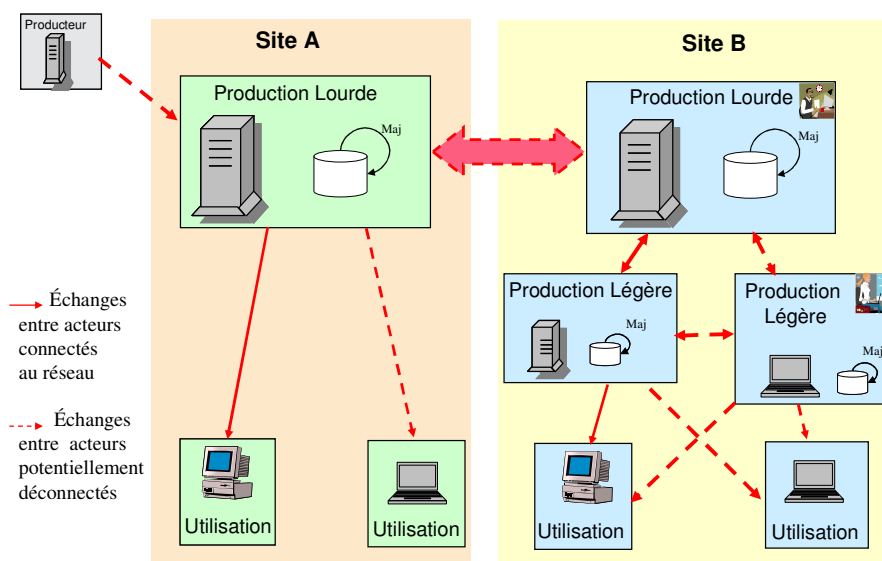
Producteur

Site A

Production Lourde

Maj

Site B

Production Lourde

Maj

Production Légère

Maj

Production Légère

Maj

Échanges entre acteurs connectés au réseau

Échanges entre acteurs potentiellement déconnectés

Utilisation

Utilisation

Utilisation

Utilisation